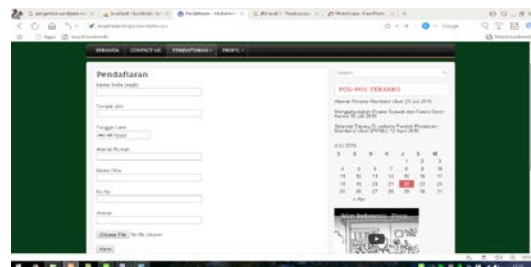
BERANDA CONTACT US PENDAFTARAN PROFIL

Pendaftaran

Nama Siswa (wajib)

Tempat lahir

Tanggal Lahir

Alamat Rumah

Nama Ortu

No Hp

Alamat

Choose File No file chosen

Kirim

Search

POS-POS TERBARU

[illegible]

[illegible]

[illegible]

JULI 2016

| S | S | R | K | J | S | M |
|---|---|---|---|---|---|---|
| | | | | 1 | 2 | 3 |
| 4 | 5 | 6 | 7 | 8 | 9 | 10 |
| 11 | 12 | 13 | 14 | 15 | 16 | 17 |
| 18 | 19 | 20 | 21 | 22 | 23 | 24 |
| 25 | 26 | 27 | 28 | 29 | 30 | 31 |

« Apr

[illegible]